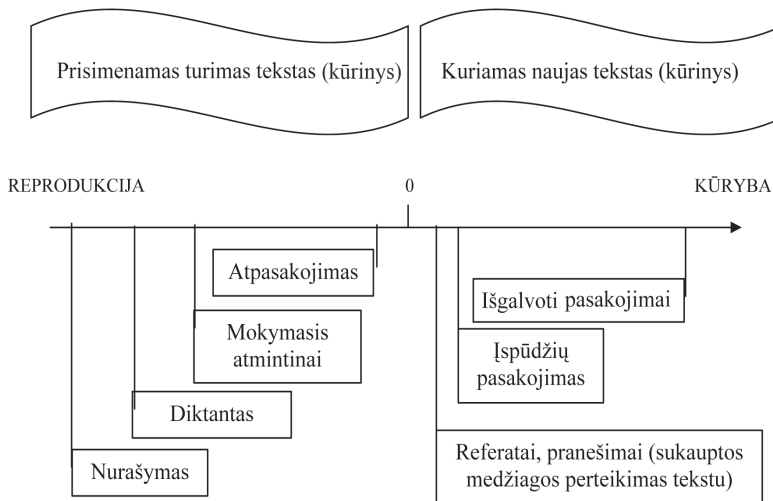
Prisimenamas turimas tekstas (kūrinys)

Kuriamas naujas tekstas (kūrinys)

REPRODUKCIJA

0

KŪRYBA

Atpasakojimas

Mokymasis atmintinai

Diktantas

Nurašymas

Išgalvoti pasakojimai

Įspūdžių pasakojimas

Referatai, pranešimai (sukauptos medžiagos perteikimas tekstu)